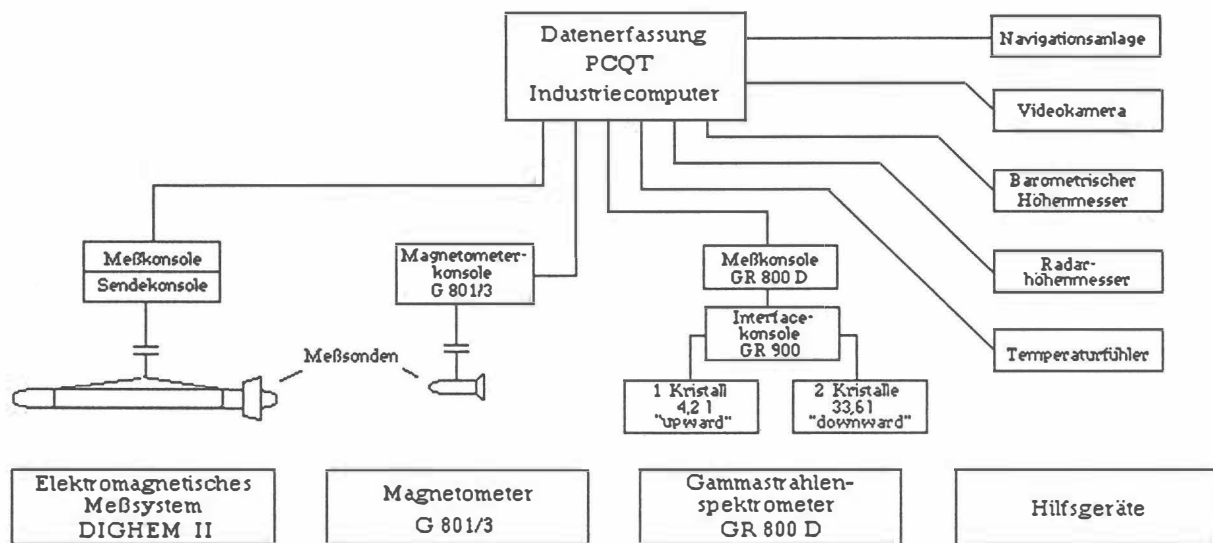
Datenerfassung
PCQT
Industriecomputer

Navigationsanlage

Videokamera

Barometrischer Höhenmesser

Radarhöhenmesser

Temperaturfühler

Meßkonsole
Sendekonsole

Magnetometerkonsole
G 801/3

Meßkonsole
GR 800 D

Interfacekonsole
GR 900

Meßsonden

1 Kristall
4,2 l
"upward"

2 Kristalle
33,6 l
"downward"

Elektromagnetisches Meßsystem DIGHEM II

Magnetometer G 801/3

Gammastrahlenspektrometer GR 800 D

Hilfsgeräte